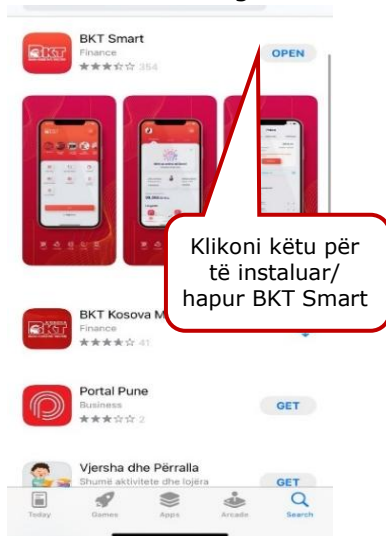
BKT Smart
Finance
354
OPEN

Klikoni këtu për të instaluar/ hapur BKT Smart

BKT Kosova M
Finance
41

Portal Pune
Business
2
GET

Vjersha dhe Përralla
Shumë aktivitete dhe lojëra
GET

Today
Games
Apps
Arcade
Search